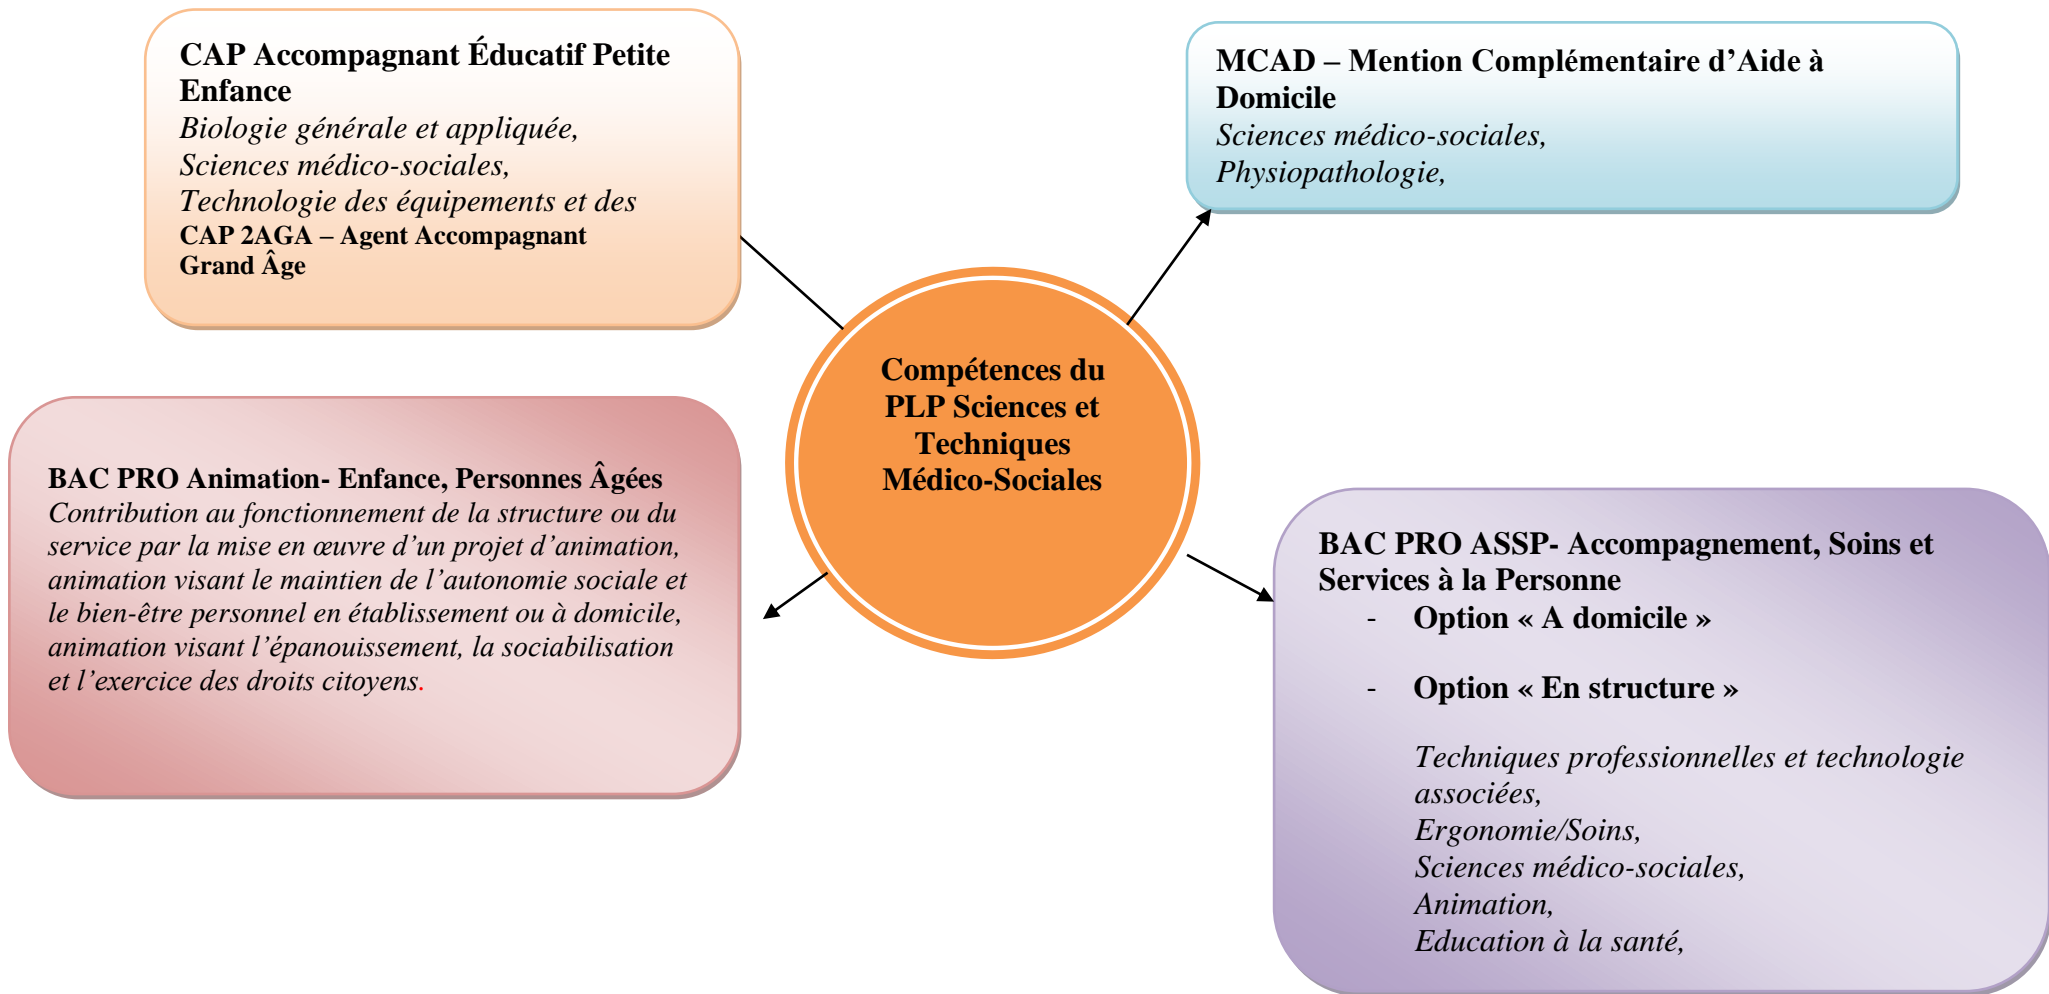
CAP Accompagnant Éducatif Petite Enfance
Biologie générale et appliquée,
Sciences médico-sociales,
Technologie des équipements et des
CAP 2AGA – Agent Accompagnant Grand Âge

MCAD – Mention Complémentaire d'Aide à Domicile
Sciences médico-sociales,
Physiopathologie,

Compétences du PLP Sciences et Techniques Médico-Sociales

BAC PRO Animation- Enfance, Personnes Âgées
Contribution au fonctionnement de la structure ou du service par la mise en œuvre d'un projet d'animation, animation visant le maintien de l'autonomie sociale et le bien-être personnel en établissement ou à domicile, animation visant l'épanouissement, la sociabilisation et l'exercice des droits citoyens.

BAC PRO ASSP- Accompagnement, Soins et Services à la Personne
- Option « A domicile »

- Option « En structure »

Techniques professionnelles et technologie associées,
Ergonomie/Soins,
Sciences médico-sociales,
Animation,
Education à la santé,